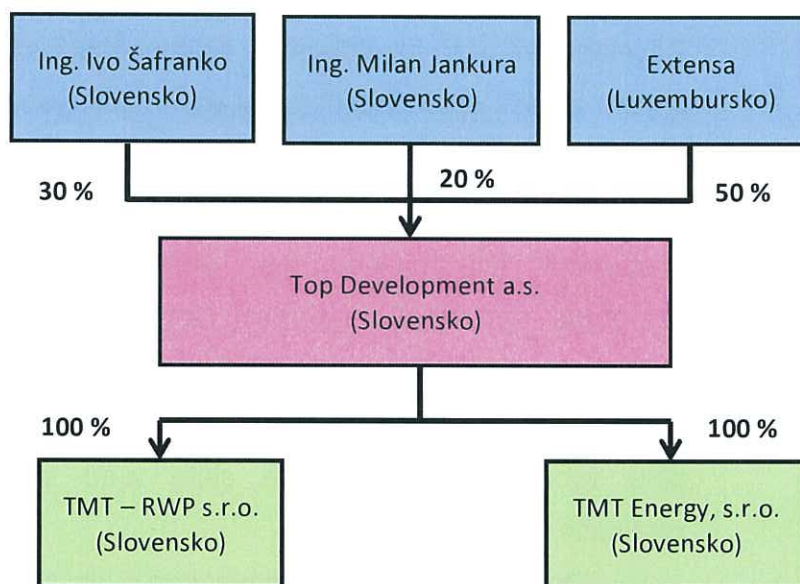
Ing. Ivo Šafranko
(Slovensko)

Ing. Milan Jankura
(Slovensko)

Extensa
(Luxembursko)

30 %

20 %

50 %

Top Development a.s.
(Slovensko)

100 %

100 %

TMT – RWP s.r.o.
(Slovensko)

TMT Energy, s.r.o.
(Slovensko)